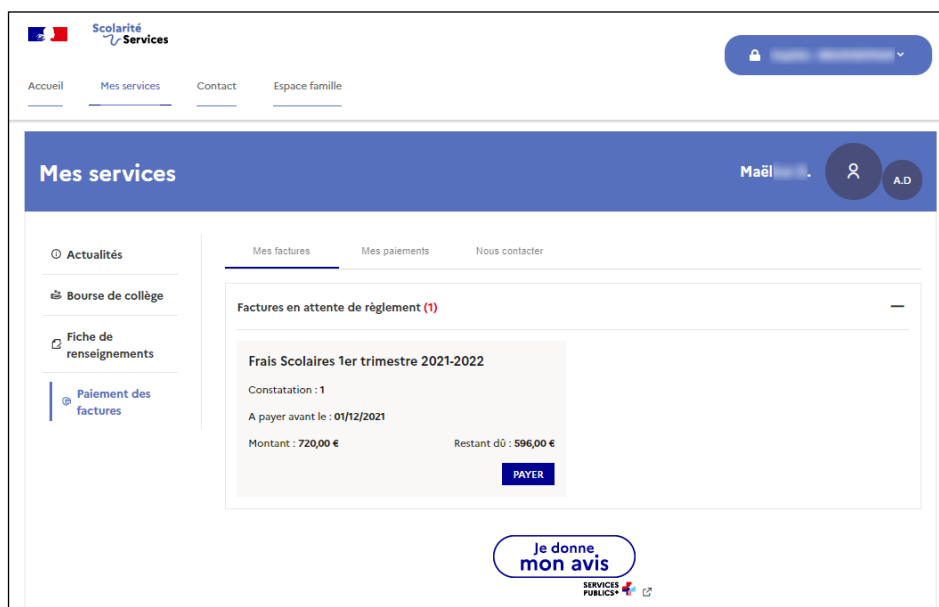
Scolarité Services

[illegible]

Accueil
Mes services
Contact
Espace famille

Mes services

Maël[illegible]

A.D

Actualités

Bourse de collège

Fiche de renseignements

Paiement des factures

Mes factures
Mes paiements
Nous contacter

Factures en attente de règlement (1)

—

Frais Scolaires 1er trimestre 2021-2022

Constatation : 1

A payer avant le : 01/12/2021

Montant : 720,00 €

Restant dû : 596,00 €

PAYER

Je donne mon avis

SERVICES PUBLICS+